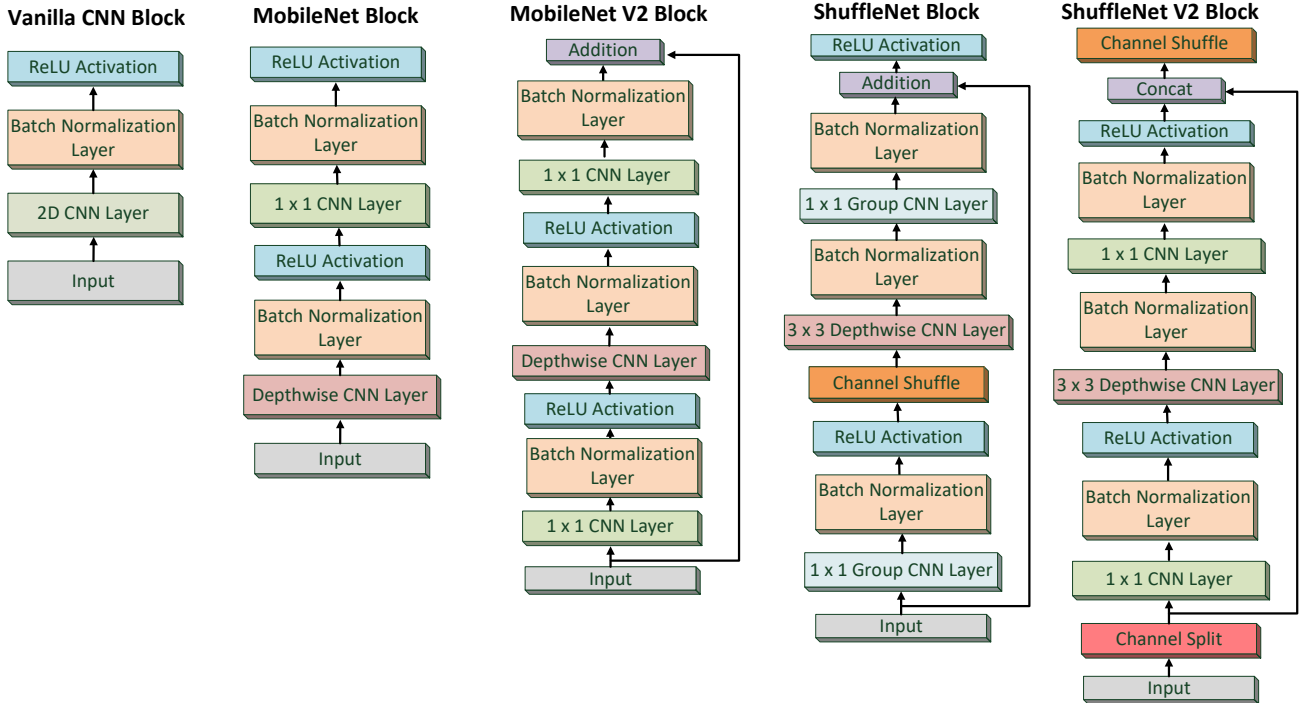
Vanilla CNN Block

ReLU Activation

Batch Normalization Layer

2D CNN Layer

Input

MobileNet Block

ReLU Activation

Batch Normalization Layer

1 x 1 CNN Layer

ReLU Activation

Batch Normalization Layer

Depthwise CNN Layer

Input

MobileNet V2 Block

Addition

Batch Normalization Layer

1 x 1 CNN Layer

ReLU Activation

Batch Normalization Layer

Depthwise CNN Layer

ReLU Activation

Batch Normalization Layer

1 x 1 CNN Layer

Input

ShuffleNet Block

ReLU Activation

Addition

Batch Normalization Layer

1 x 1 Group CNN Layer

Batch Normalization Layer

3 x 3 Depthwise CNN Layer

Channel Shuffle

ReLU Activation

Batch Normalization Layer

1 x 1 Group CNN Layer

Input

ShuffleNet V2 Block

Channel Shuffle

Concat

ReLU Activation

Batch Normalization Layer

1 x 1 CNN Layer

Batch Normalization Layer

3 x 3 Depthwise CNN Layer

ReLU Activation

Batch Normalization Layer

1 x 1 CNN Layer

Channel Split

Input